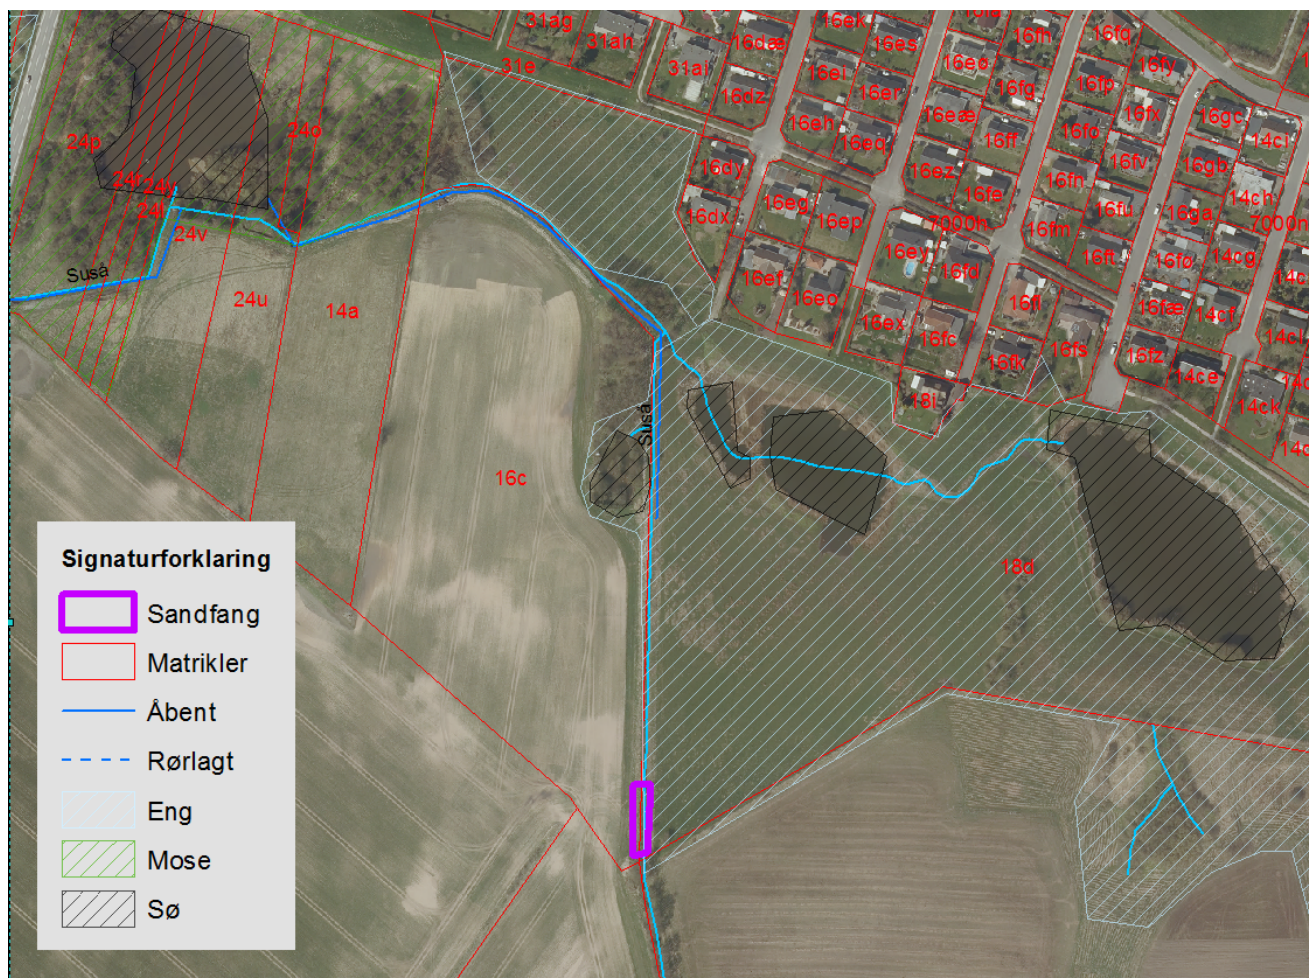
31ag
31ah
16dæ
16ek
16es
16fn
16fq
31e
31ai
16ei
16eo
16fg
16fp
16fy
16dz
16er
16fr
16fx
16gc
24p
24o
16eh
16eæ
16ff
16fø
14ci
16eq
16dy
16ez
16fv
16gb
24r
24s
24t
16fe
16fn
14ch
16eg
16ep
16fu
16ga
16dx
7000n
7000n
24v
16fm
Susa
16ey
16ft
16fo
14cg
16ef
16fd
14c
24u
14a
16eo
16fl
16fæ
14cf
16ex
16fc
16fs
16fz
14cl
16fk
14ce
14c
18i
14ck
Susa
14c
16c
18d

Signaturforklaring
Sandfang
Matrikler
Åbent
Rørlagt
Eng
Mose
Sø